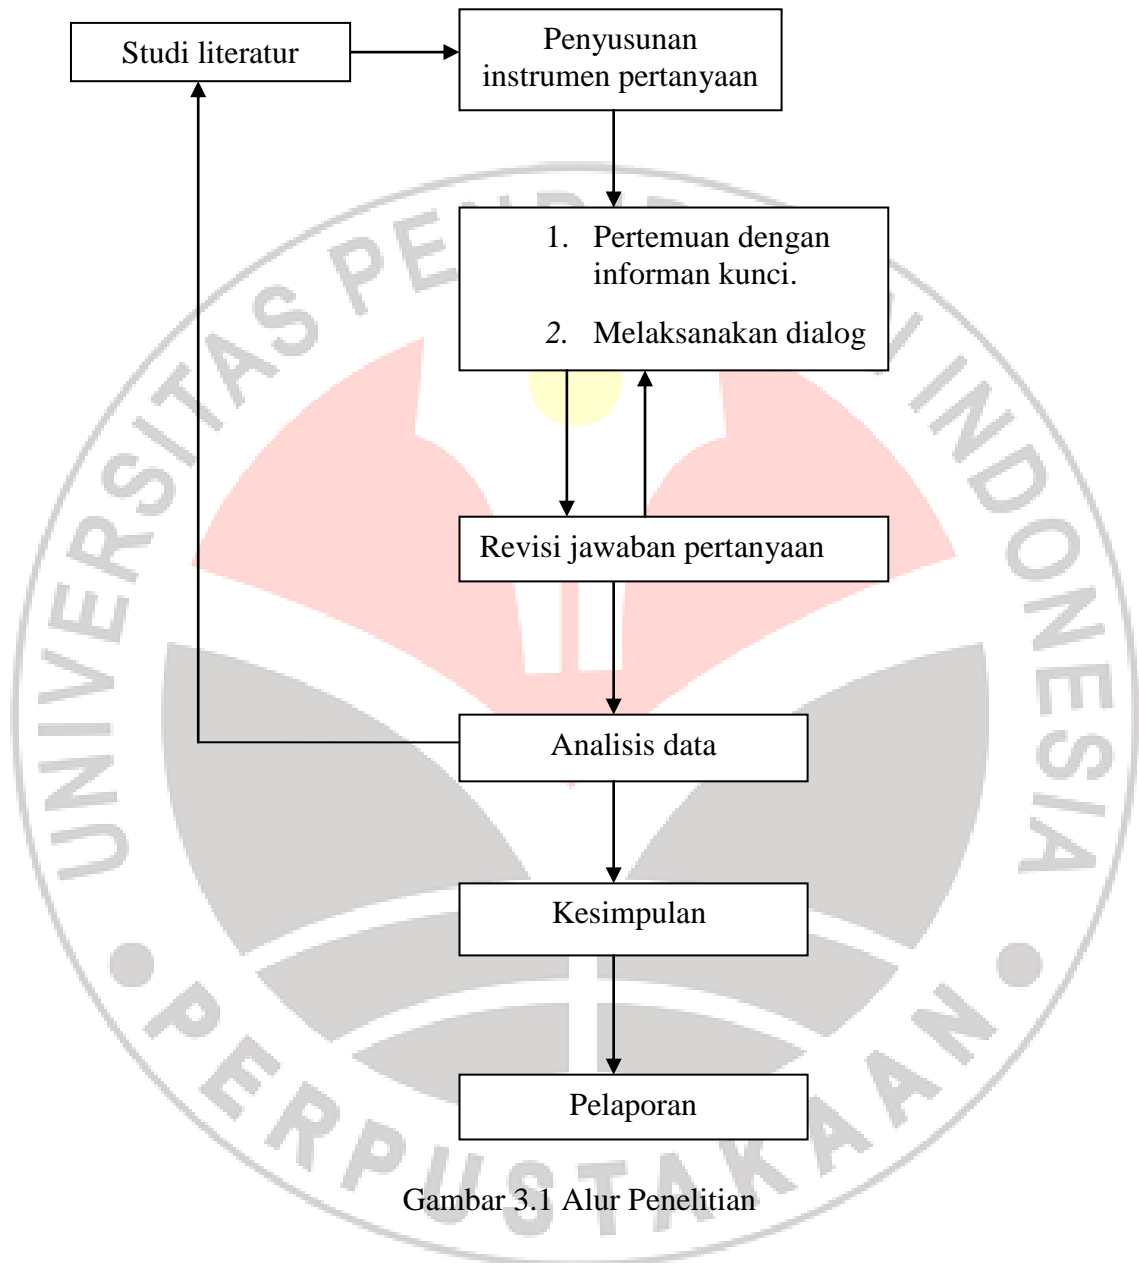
Studi literatur

Penyusunan instrumen pertanyaan

1. Pertemuan dengan informan kunci.

2. Melaksanakan dialog

Revisi jawaban pertanyaan

Analisis data

Kesimpulan

Pelaporan

Gambar 3.1 Alur Penelitian

UNIVERSITAS PENDIDIKAN INDONESIA
PERPUSTAKAAN